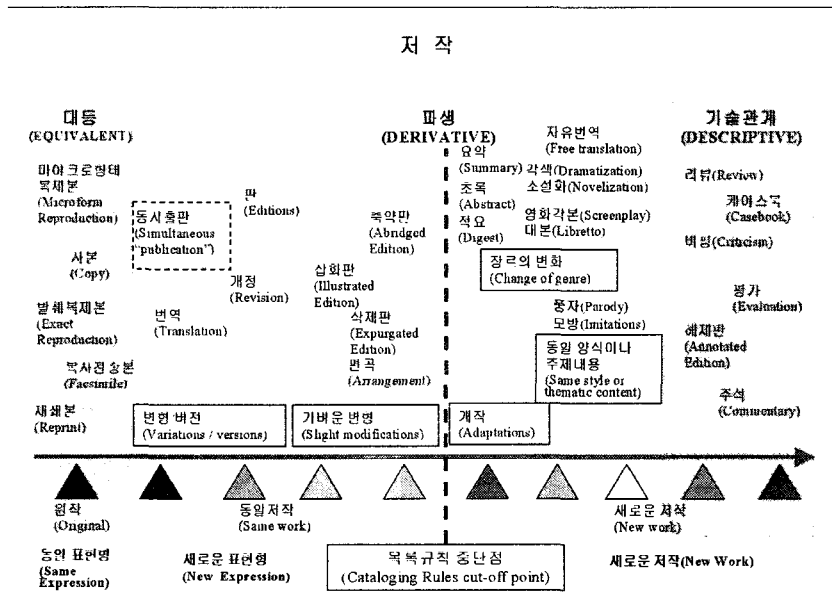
저 작

대등
(EQUIVALENT)

마이크로형태 복제본
(Microform Reproduction)

동시출판
(Simultaneous "publication")

판
(Editions)

사본
(Copy)

개정
(Revision)

발췌복제본
(Exact Reproduction)

번역
(Translation)

복사전송본
(Facsimile)

재쇄본
(Reprint)

파생
(DERIVATIVE)

축약판
(Abridged Edition)

삽화판
(Illustrated Edition)

삭제판
(Expurgated Edition)

편곡
(Arrangement)

요약
(Summary)

초록
(Abstract)

적요
(Digest)

자유번역
(Free translation)

각색(Dramatization)

소설화(Novelization)

영화각본(Screenplay)

대본(Libretto)

장르의 변화
(Change of genre)

풍자(Parody)

모방(Imitations)

동일 양식이나 주제내용
(Same style or thematic content)

기술관계
(DESCRIPTIVE)

리뷰(Review)

케이스북
(Casebook)

비평(Criticism)

평가
(Evaluation)

해제판
(Annotated Edition)

주석
(Commentary)

변형·버전
(Variations / versions)

가벼운 변경
(Slight modifications)

개작
(Adaptations)

원작
(Original)

동일저작
(Same work)

새로운 저작
(New work)

동일 표현형
(Same Expression)

새로운 표현형
(New Expression)

목록규칙 중단점
(Cataloging Rules cut-off point)

새로운 저작(New Work)